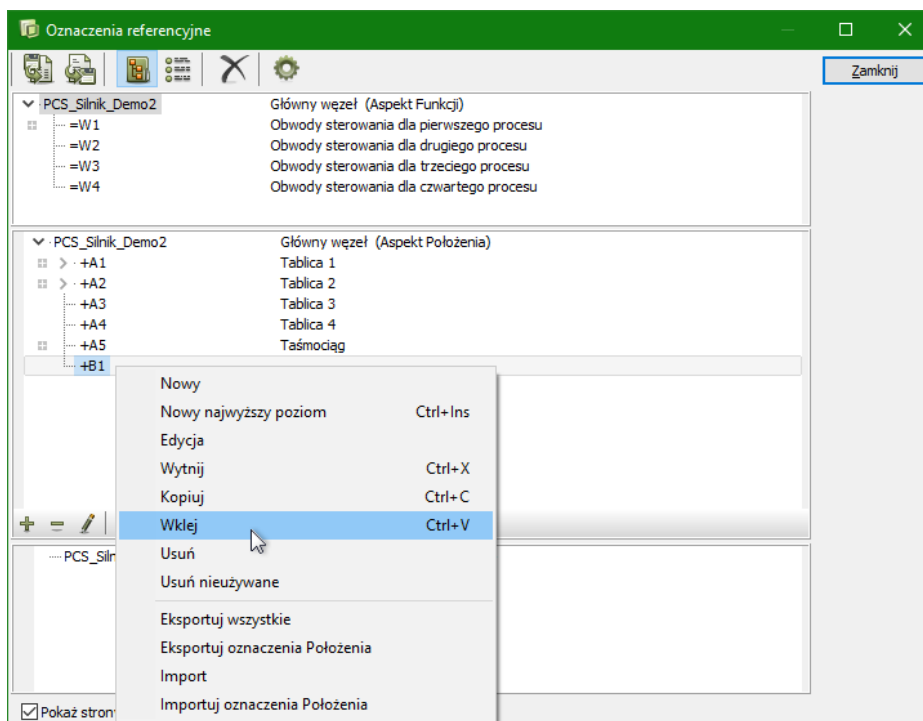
Oznaczenia referencyjne

Zamknij

PCS_Silnik_Demo2 Główny węzeł (Aspekt Funkcji)
=W1 Obwody sterowania dla pierwszego procesu
=W2 Obwody sterowania dla drugiego procesu
=W3 Obwody sterowania dla trzeciego procesu
=W4 Obwody sterowania dla czwartego procesu

PCS_Silnik_Demo2 Główny węzeł (Aspekt Położenia)
+A1 Tablica 1
+A2 Tablica 2
+A3 Tablica 3
+A4 Tablica 4
+A5 Taśmociąg
+B1

Nowy
Nowy najwyższy poziom Ctrl+Ins
Edycja
Wytnij Ctrl+X
Kopiuj Ctrl+C
Wklej Ctrl+V
Usuń
Usuń nieużywane
Eksportuj wszystkie
Eksportuj oznaczenia Położenia
Import
Importuj oznaczenia Położenia

PCS_Siln

Pokaż stron